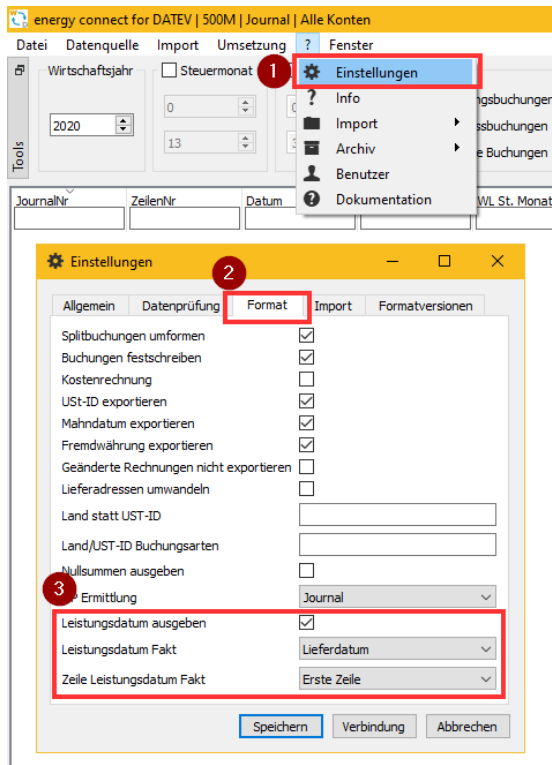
energy connect for DATEV | 500M | Journal | Alle Konten

Datei Datenquelle Import Umsetzung ? Fenster

Tools

Wirtschaftsjahr

2020

Steuermonat

0

13

0

1

Einstellungen

Info

Import

Archiv

Benutzer

Dokumentation

ngsbuchungen

ssbuchungen

e Buchungen

JournalNr ZeilenNr Datum WL St. Monat

Einstellungen

2

Allgemein Datenprüfung Format Import Formatversionen

Splitbuchungen umformen

Buchungen festschreiben

Kostenrechnung

USt-ID exportieren

Mahndatum exportieren

Fremdwährung exportieren

Geänderte Rechnungen nicht exportieren

Lieferadressen umwandeln

Land statt UST-ID

Land/UST-ID Buchungsarten

Nullsummen ausgeben

3

P Ermittlung Journal

Leistungsdatum ausgeben

Leistungsdatum Fakt Lieferdatum

Zeile Leistungsdatum Fakt Erste Zeile

Speichern Verbindung Abbrechen